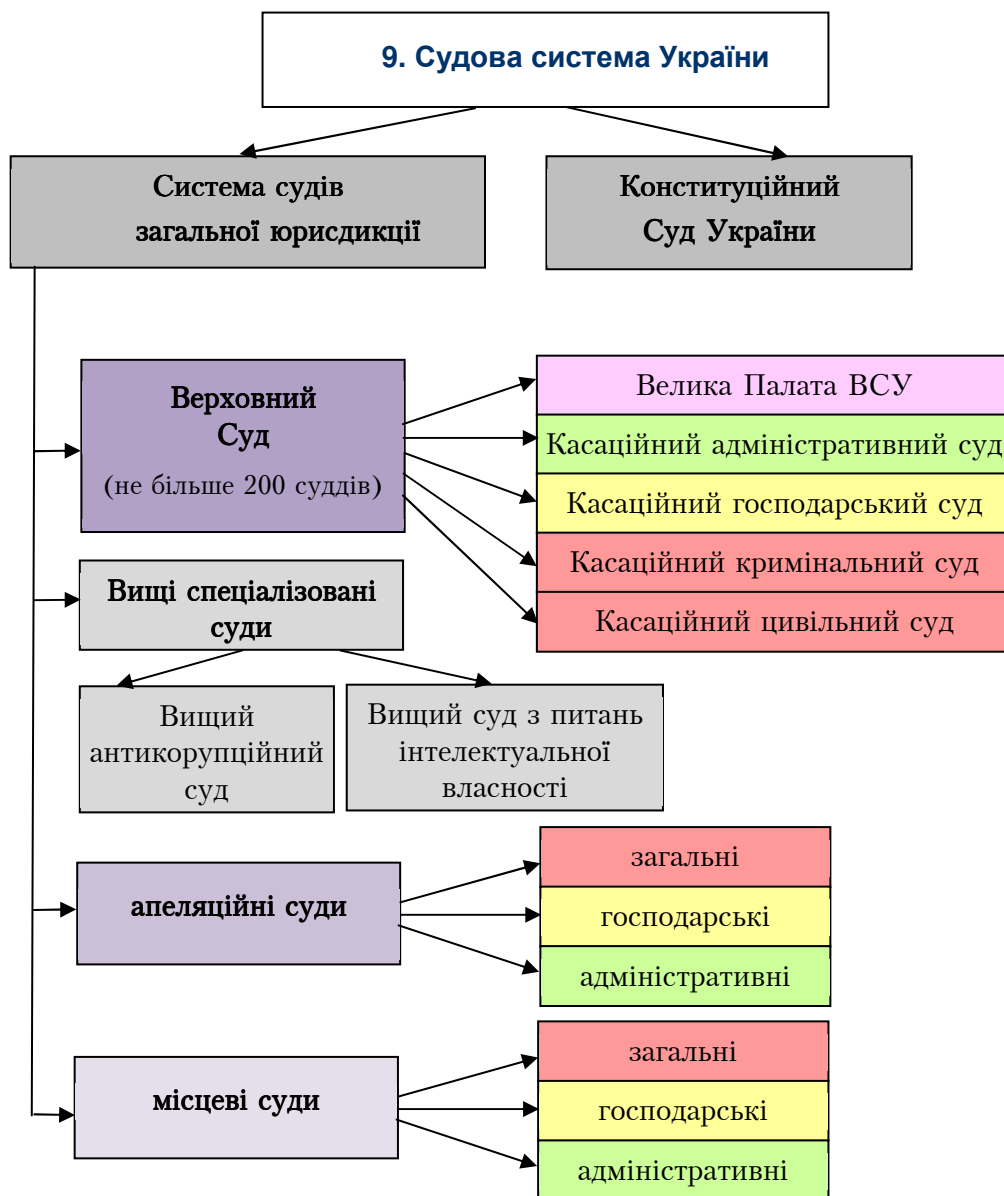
9. Судова система України

Система судів загальної юрисдикції

Конституційний Суд України

Верховний Суд
(не більше 200 суддів)

Велика Палата ВСУ

Касаційний адміністративний суд

Касаційний господарський суд

Касаційний кримінальний суд

Касаційний цивільний суд

Вищі спеціалізовані суди

Вищий антикорупційний суд

Вищий суд з питань інтелектуальної власності

апеляційні суди

загальні

господарські

адміністративні

місцеві суди

загальні

господарські

адміністративні